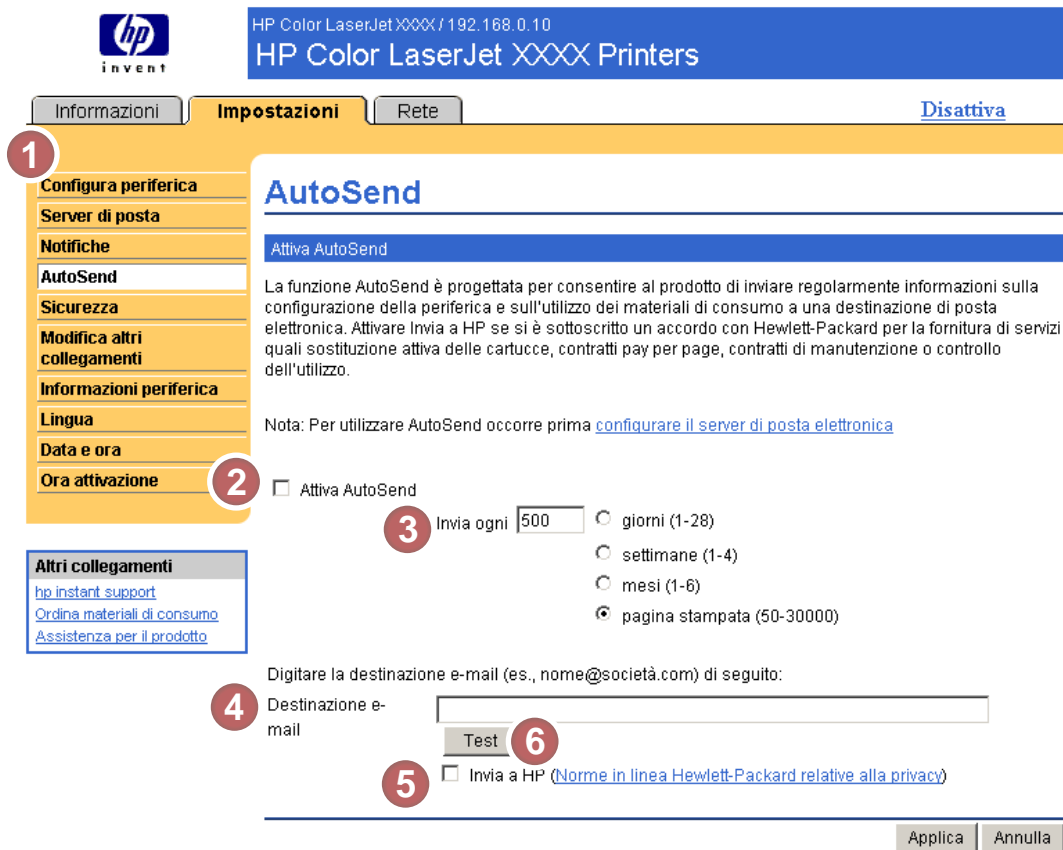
hp
invent

HP Color LaserJet XXXX / 192.168.0.10
HP Color LaserJet XXXX Printers

Informazioni | Impostazioni | Rete

Disattiva

1

Configura periferica
Server di posta
Notifiche
AutoSend
Sicurezza
Modifica altri collegamenti
Informazioni periferica
Lingua
Data e ora
Ora attivazione

Altri collegamenti
hp instant support
Ordina materiali di consumo
Assistenza per il prodotto

AutoSend

Attiva AutoSend

La funzione AutoSend è progettata per consentire al prodotto di inviare regolarmente informazioni sulla configurazione della periferica e sull'utilizzo dei materiali di consumo a una destinazione di posta elettronica. Attivare Invia a HP se si è sottoscritto un accordo con Hewlett-Packard per la fornitura di servizi quali sostituzione attiva delle cartucce, contratti pay per page, contratti di manutenzione o controllo dell'utilizzo.

Nota: Per utilizzare AutoSend occorre prima configurare il server di posta elettronica

2 Attiva AutoSend

3 Invia ogni 500 giorni (1-28)
settimane (1-4)
mesi (1-6)
pagina stampata (50-30000)

Digitare la destinazione e-mail (es., nome@società.com) di seguito:

4 Destinazione e-mail

Test 6

5 Invia a HP (Norme in linea Hewlett-Packard relative alla privacy)

Applica Annulla